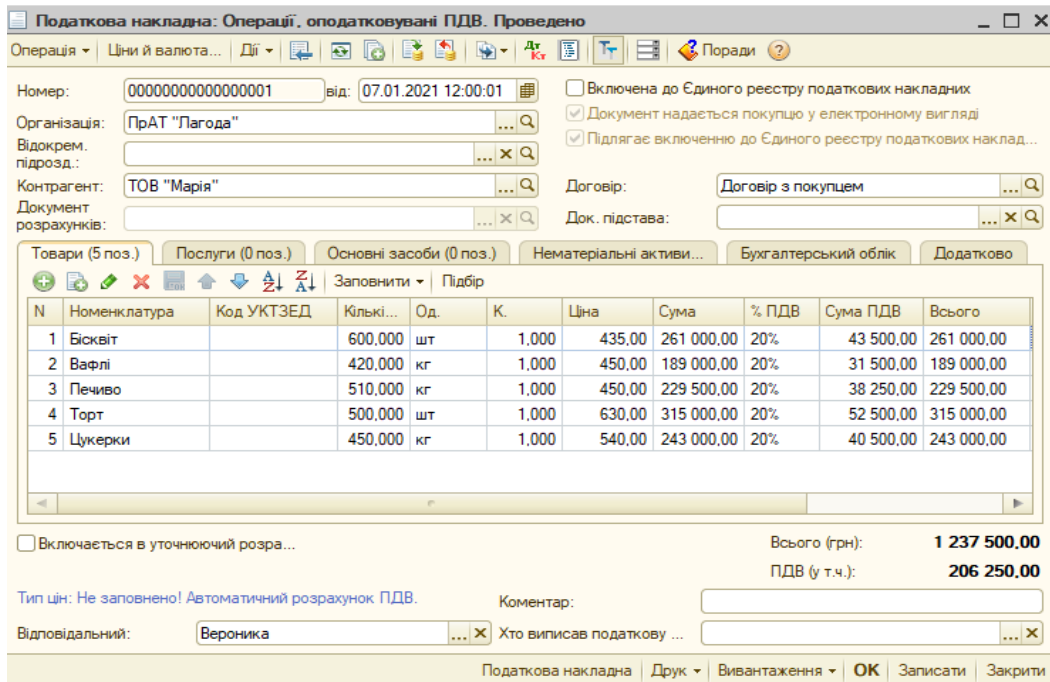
Податкова накладна: Операції, оподатковувані ПДВ. Проведено

Операція ▾ | Ціни й валюта... | Дії ▾ | Поради

Номер: 0000000000000001 від: 07.01.2021 12:00:01

Включена до Єдиного реєстру податкових накладних

Документ надається покупцю у електронному вигляді

Підлягає включенню до Єдиного реєстру податкових наклад...

Організація: ПрАТ "Лагода"

Відокрем. підрозд.:

Контрагент: ТОВ "Марія"

Договір: Договір з покупцем

Документ розрахунків:

Док. підстава:

Товари (5 поз.) | Послуги (0 поз.) | Основні засоби (0 поз.) | Нематеріальні активи... | Бухгалтерський облік | Додатково

Заповнити ▾ | Підбір

| N | Номенклатура | Код УКТЗЕД | Кількі... | Од. | К. | Ціна | Сума | % ПДВ | Сума ПДВ | Всього |
|---|---|---|---|---|---|---|---|---|---|---|
| 1 | Бісквіт | | 600,000 | шт | 1,000 | 435,00 | 261 000,00 | 20% | 43 500,00 | 261 000,00 |
| 2 | Вафлі | | 420,000 | кг | 1,000 | 450,00 | 189 000,00 | 20% | 31 500,00 | 189 000,00 |
| 3 | Печиво | | 510,000 | кг | 1,000 | 450,00 | 229 500,00 | 20% | 38 250,00 | 229 500,00 |
| 4 | Торт | | 500,000 | шт | 1,000 | 630,00 | 315 000,00 | 20% | 52 500,00 | 315 000,00 |
| 5 | Цукерки | | 450,000 | кг | 1,000 | 540,00 | 243 000,00 | 20% | 40 500,00 | 243 000,00 |

Включається в уточнюючий розра...

Всього (грн): 1 237 500,00

ПДВ (у т.ч.): 206 250,00

Тип цін: Не заповнено! Автоматичний розрахунок ПДВ.

Коментар:

Відповідальний: Вероника

Хто виписав податкову ...

Податкова накладна | Друк ▾ | Вивантаження ▾ | OK | Записати | Закрити